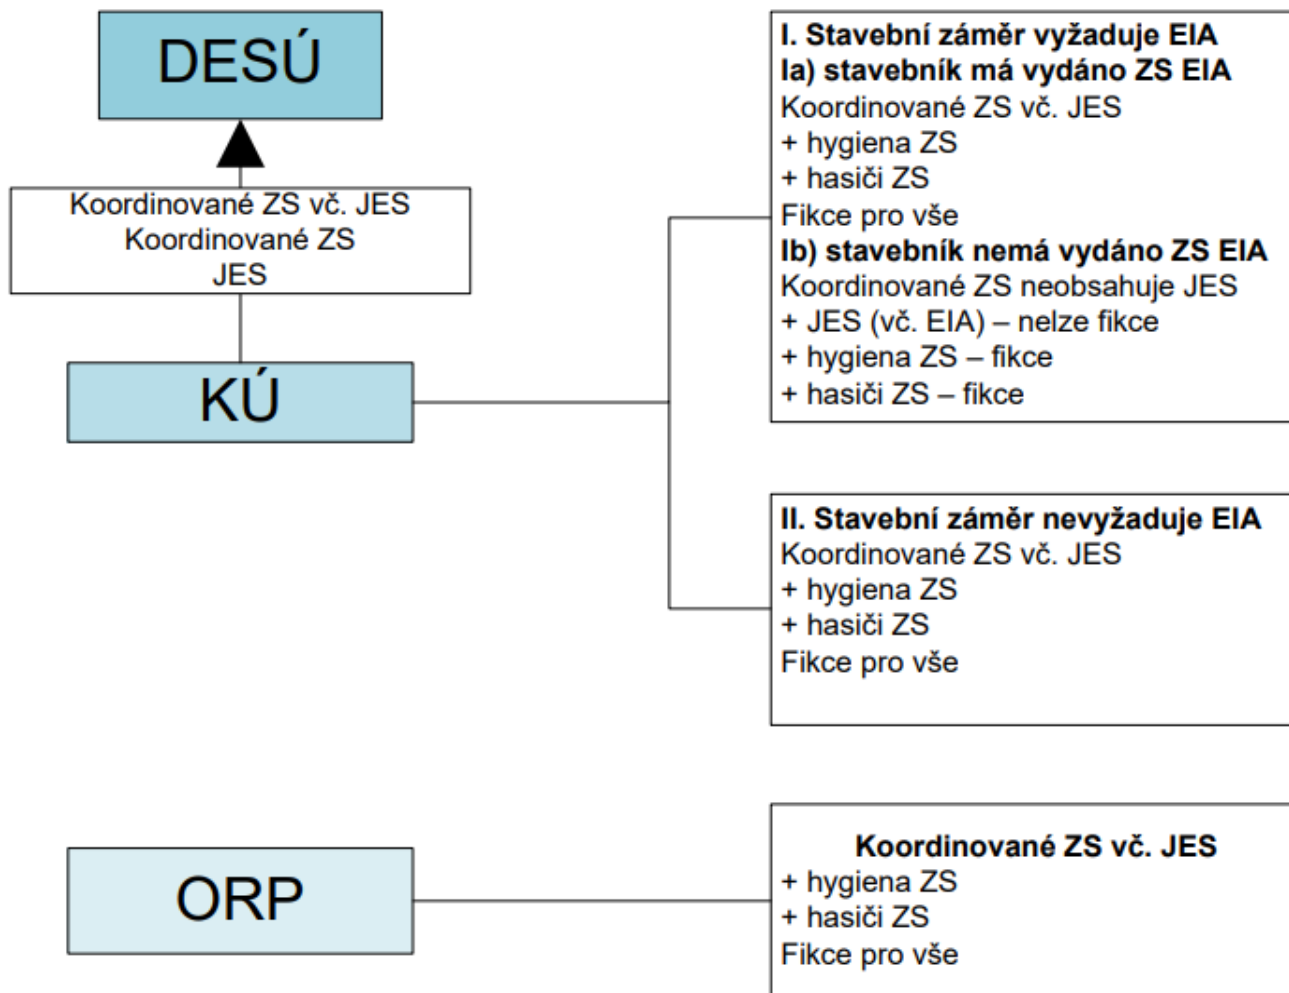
DESÚ

Koordinované ZS vč. JES
Koordinované ZS
JES

KÚ

I. Stavební záměr vyžaduje EIA
Ia) stavebník má vydáno ZS EIA
Koordinované ZS vč. JES
+ hygiena ZS
+ hasiči ZS
Fikce pro vše
Ib) stavebník nemá vydáno ZS EIA
Koordinované ZS neobsahuje JES
+ JES (vč. EIA) – nelze fikce
+ hygiena ZS – fikce
+ hasiči ZS – fikce

II. Stavební záměr nevyžaduje EIA
Koordinované ZS vč. JES
+ hygiena ZS
+ hasiči ZS
Fikce pro vše

ORP

Koordinované ZS vč. JES
+ hygiena ZS
+ hasiči ZS
Fikce pro vše